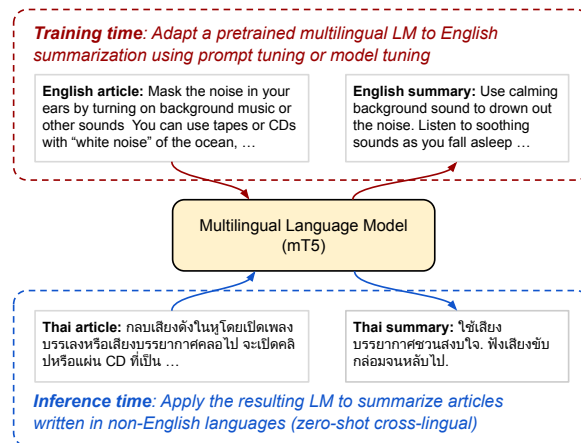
*Training time*: Adapt a pretrained multilingual LM to English summarization using prompt tuning or model tuning

**English article:** Mask the noise in your ears by turning on background music or other sounds You can use tapes or CDs with “white noise” of the ocean, …

**English summary:** Use calming background sound to drown out the noise. Listen to soothing sounds as you fall asleep …

Multilingual Language Model (mT5)

**Thai article:** กลบเสียงดังในหูโดยเปิดเพลงบรรเลงหรือเสียงบรรยากาศคลอไป จะเปิดคลิปหรือแผ่น CD ที่เป็น …

**Thai summary:** ใช้เสียงบรรยากาศชวนสงบใจ. ฟังเสียงขับกล่อมจนหลับไป.

*Inference time*: Apply the resulting LM to summarize articles written in non-English languages (zero-shot cross-lingual)